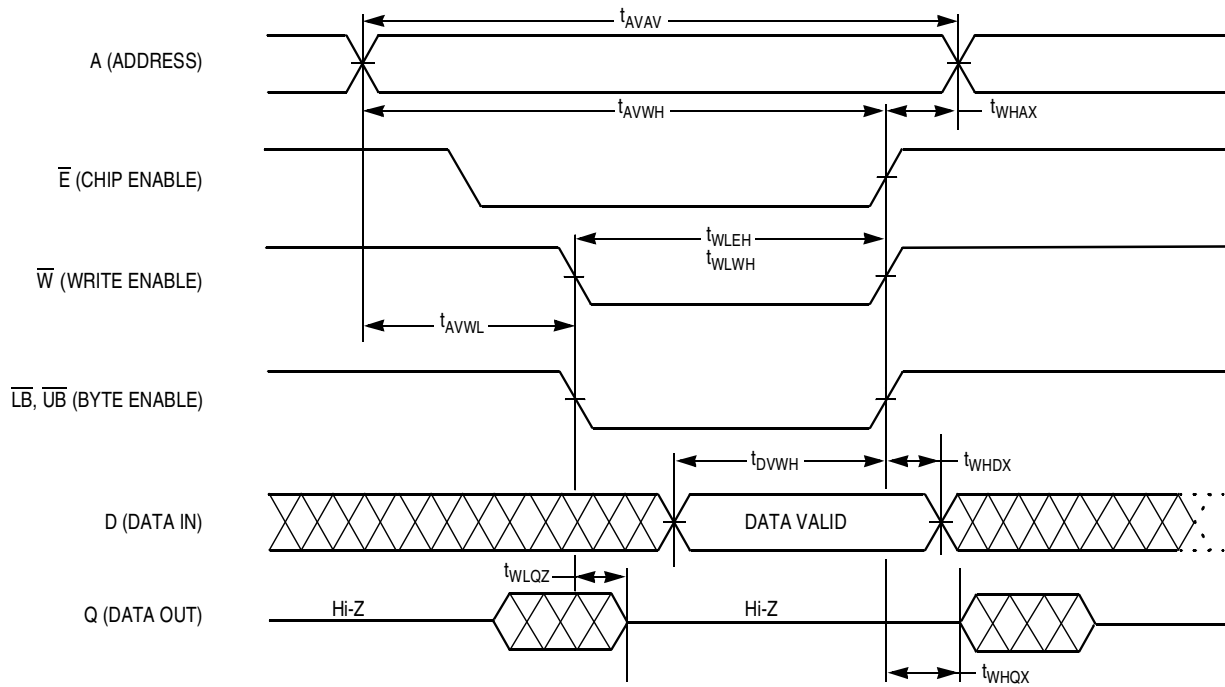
$t_{AVAV}$

A (ADDRESS)

$t_{AVWH}$

$t_{WHAX}$

$\overline{E}$ (CHIP ENABLE)

$t_{WLEH}$
$t_{WLWH}$

$\overline{W}$ (WRITE ENABLE)

$t_{AVWL}$

$\overline{LB}$, $\overline{UB}$ (BYTE ENABLE)

$t_{DVWH}$

$t_{WHDX}$

D (DATA IN)

DATA VALID

$t_{WLQZ}$

Q (DATA OUT)

Hi-Z

Hi-Z

$t_{WHQX}$